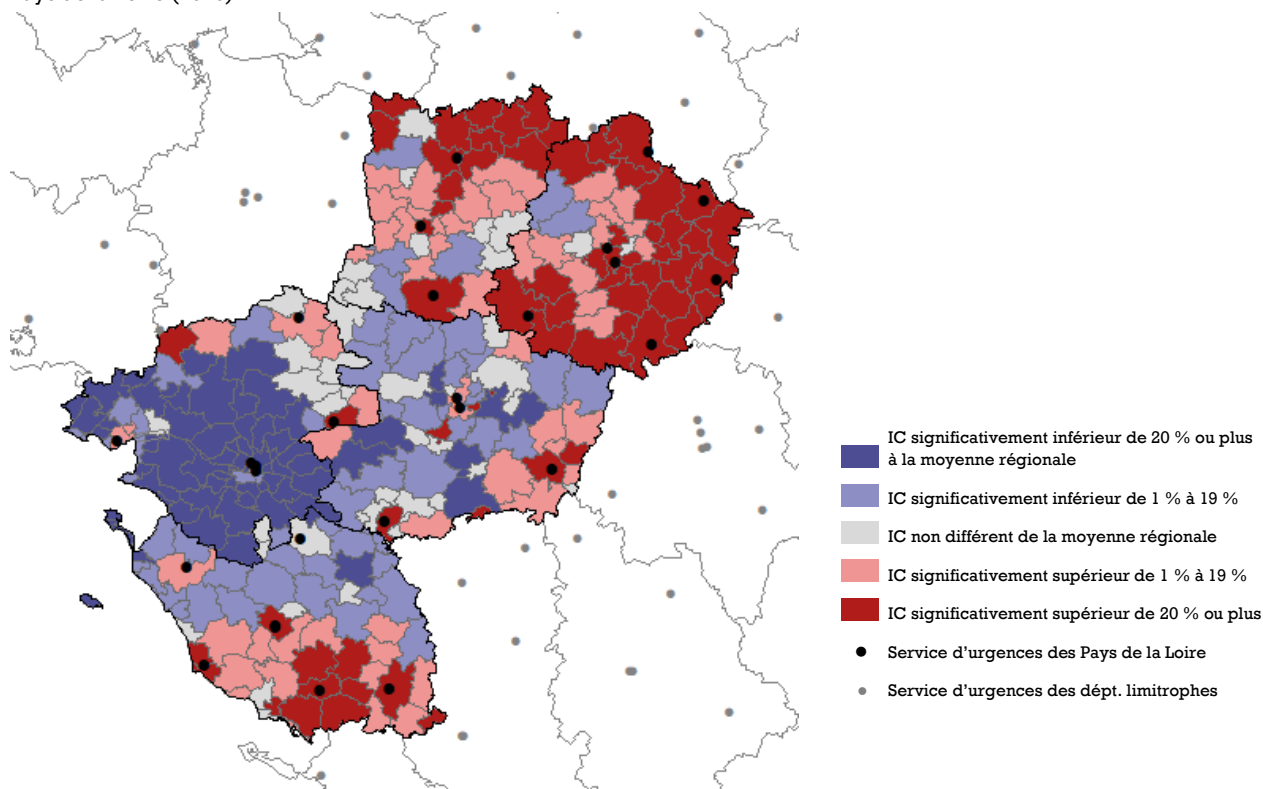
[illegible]

IC significativement inférieur de 20 % ou plus à la moyenne régionale

IC significativement inférieur de 1 % à 19 %

IC non différent de la moyenne régionale

IC significativement supérieur de 1 % à 19 %

IC significativement supérieur de 20 % ou plus

Service d'urgences des Pays de la Loire

Service d'urgences des dépt. limitrophes